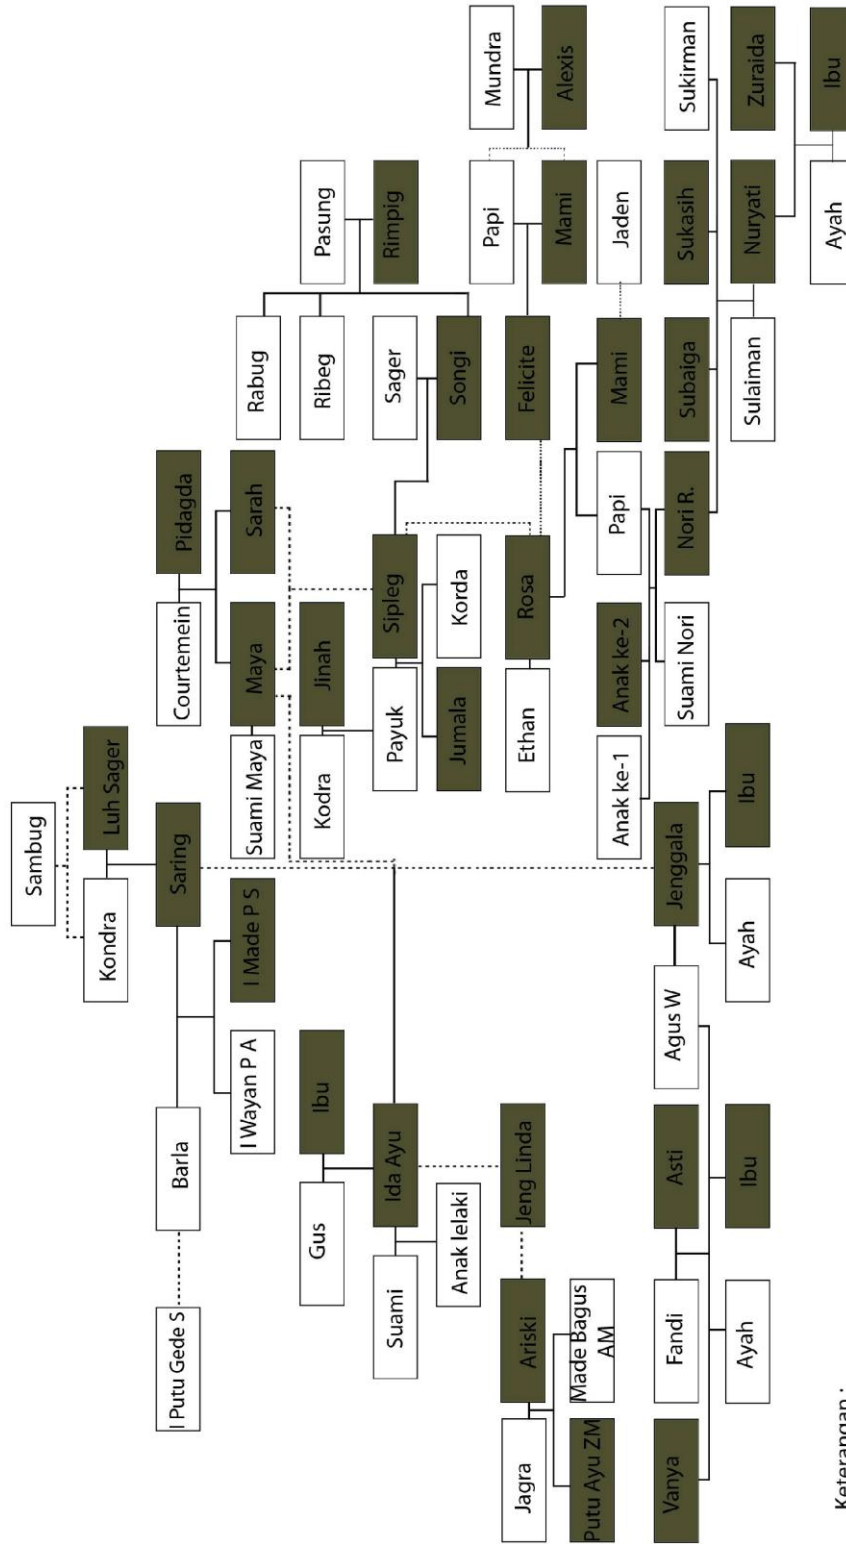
Sambug
Kondra
Luh Sager
Saring
I Made P S
I Wayan P A
Barla
I Putu Gede S
Courtemein
Pidagda
Maya
Sarah
Suami Maya
Jinah
Kodra
Payuk
Sipleg
Korda
Jumala
Ethan
Rosa
Rabug
Ribeg
Sager
Songi
Pasung
Rimpig
Felicite
Papi
Mami
Mundra
Alexis
Jaden
Mami
Papi
Anak ke-2
Anak ke-1
Suami Nori
Nori R.
Subaiga
Sulaiman
Sukasih
Nuryati
Sukirman
Zuraida
Ayah
Ibu
Ibu
Gus
Ida Ayu
Suami
Anak lelaki
Jeng Linda
Ariski
Made Bagus AM
Jagra
Putu Ayu ZM
Jenggala
Ayah
Ibu
Agus W
Asti
Ibu
Fandi
Ayah
Vanya
Keterangan :